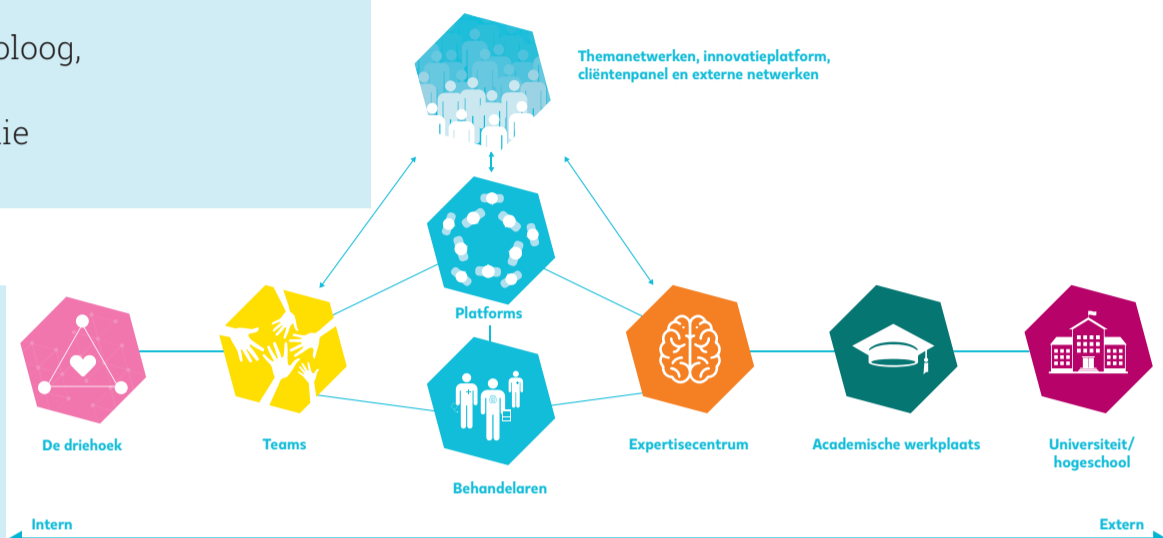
ploog,

ie

Themanetwerken, innovatieplatform, cliëntenpanel en externe netwerken

Platforms

De driehoek

Teams

Behandelaren

Expertisecentrum

Academische werkplaats

Universiteit/ hogeschool

Intern

Extern